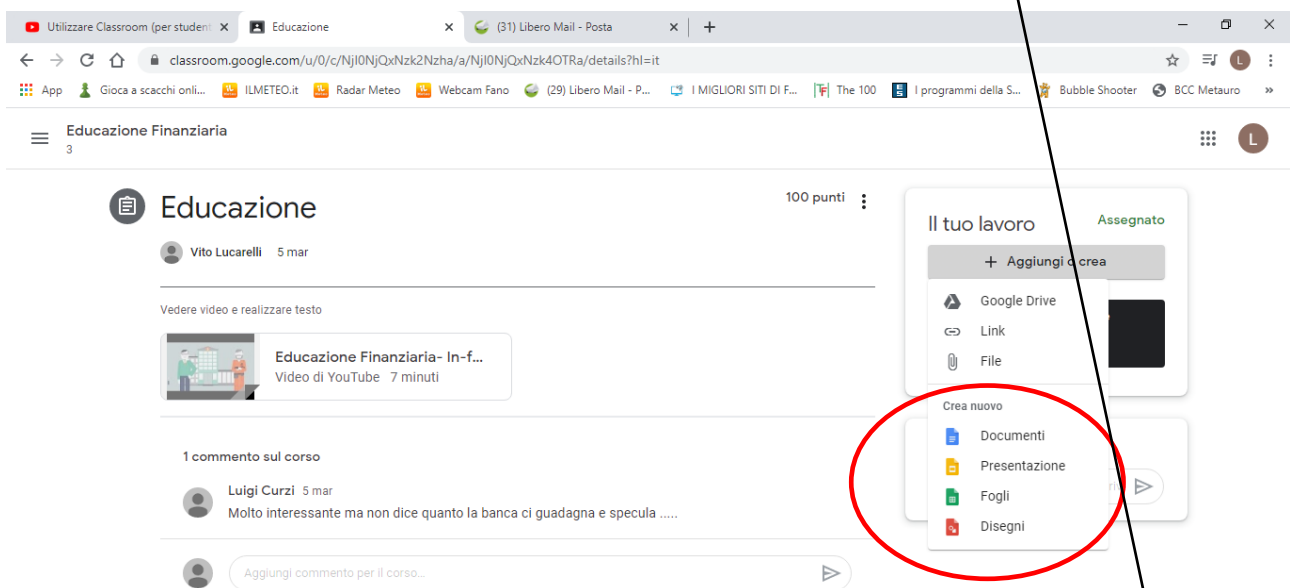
Utilizzare Classroom (per student ×
Educazione ×
(31) Libero Mail - Posta ×
+

classroom.google.com/u/0/c/NjI0NjQxNzk2Nzha/a/NjI0NjQxNzk4OTRa/details?hl=it

App
Gioca a scacchi onli...
ILMETEO.it
Radar Meteo
Webcam Fano
(29) Libero Mail - P...
I MIGLIORI SITI DI F...
The 100
I programmi della S...
Bubble Shooter
BCC Metauro
»

Educazione Finanziaria
3

L

Educazione

100 punti

Vito Lucarelli 5 mar

Vedere video e realizzare testo

Educazione Finanziaria- In-f...
Video di YouTube 7 minuti

1 commento sul corso

Luigi Curzi 5 mar
Molto interessante ma non dice quanto la banca ci guadagna e specula .....

Aggiungi commento per il corso...

Il tuo lavoro
Assegnato

+ Aggiungi o crea

Google Drive
Link
File

Crea nuovo
Documenti
Presentazione
Fogli
Disegni